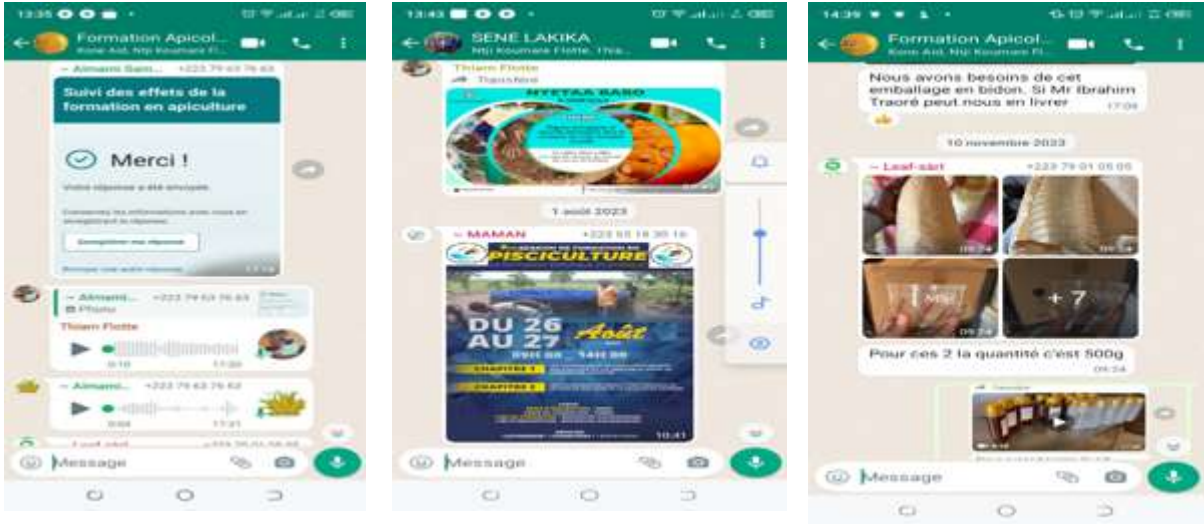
13:35

Formation Apicol...
Kone Ad, Nti Koumare Fl...

~ Almami Sam... +223 79 63 76 63

Suivi des effets de la formation en apiculture

Merci !

Votre réponse a été envoyée.

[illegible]

Enregistrer ma réponse

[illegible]

~ Almami... +223 79 63 76 63
Photo

Thiam Flotte

0:10 17:20

~ Almami... +223 79 63 76 63

0:08 17:21

Message

13:43

SENE LAKIKA
Nti Koumare Flotte, Thia...

Thiam Flotte
Transféré

NYETAA SABO

1 août 2023

~ MAMAN +223 65 18 30 16

PISCICULTURE

DU 26 AU 27 Août

CHAPITRE 1

CHAPITRE 2

10:41

Message

14:39

Formation Apicol...
Kone Ad, Nti Koumare Fl...

Nous avons besoins de cet emballage en bidon. Si Mr Ibrahim Traoré peut nous en livrer 17:09

10 novembre 2023

~ Leaf-sart +223 79 01 05 05

09:24

09:24

09:24

+ 7

Pour ces 2 la quantité c'est 500g
09:24

Transféré

Message